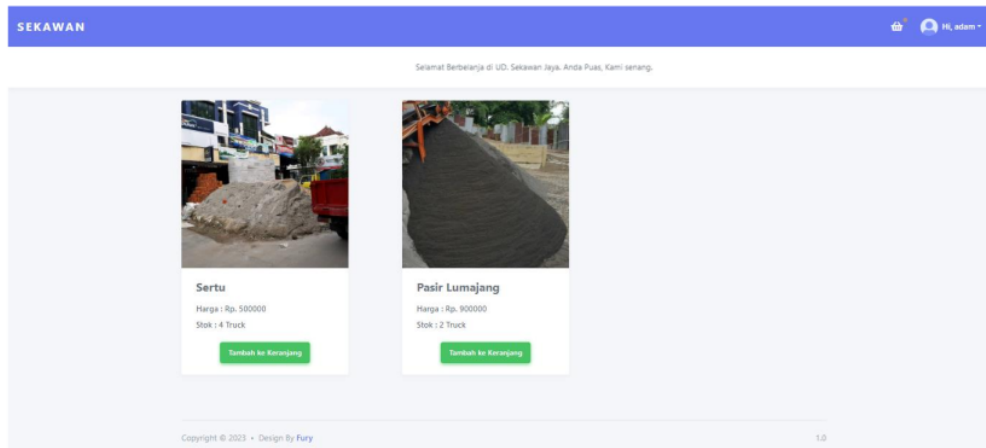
SEKAWAN

Hi, adam

Selamat Berbelanja di UD. Sekawan Jaya. Anda Puas, Kami senang.

Sertu

Harga : Rp. 500000

Stok : 4 Truck

Tambah ke Keranjang

Pasir Lumajang

Harga : Rp. 900000

Stok : 2 Truck

Tambah ke Keranjang

Copyright © 2023 · Design By Fury

1.0